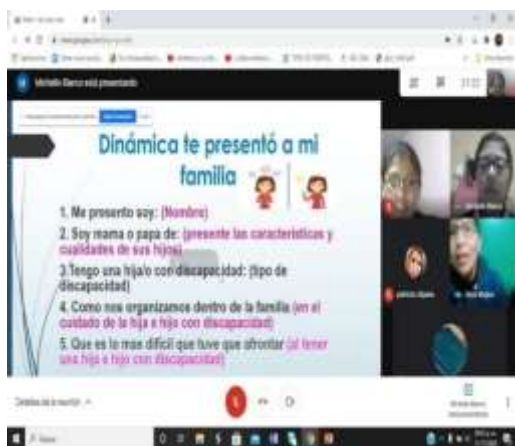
Michelle Blanco está presentando

Dinámica te presentó a mi familia

1. Me presento soy: (Nombre)

2. Soy mama o papa de: (presente las características y cualidades de sus hijos)

3.Tengo una hija/o con discapacidad: (tipo de discapacidad)

4. Como nos organizamos dentro de la familia (en el cuidado de la hija o hijo con discapacidad)

5. Que es lo mas difícil que tuve que afrontar (al tener una hija o hijo con discapacidad)

Detalles de la reunión